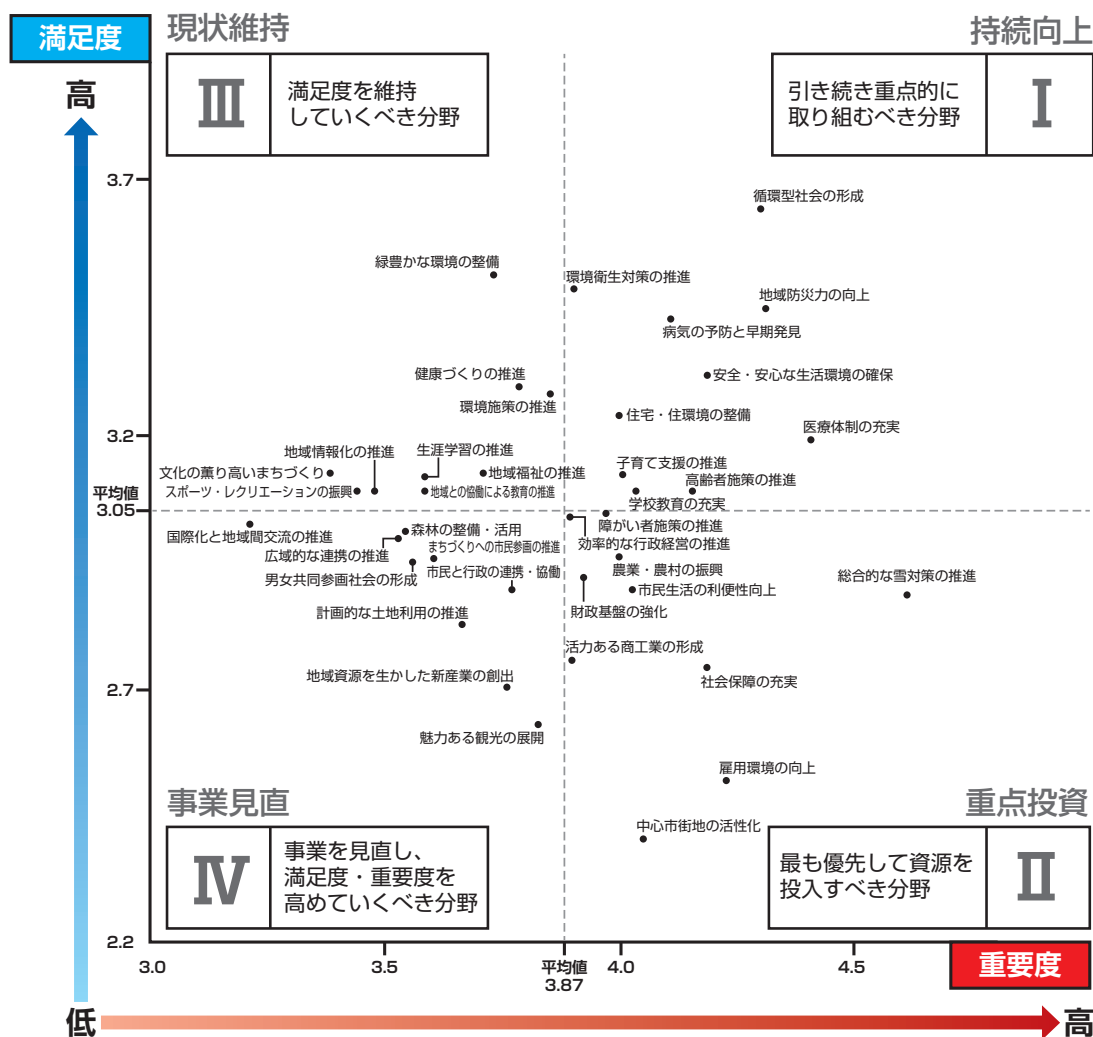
満足度

高

現状維持

Ⅲ 満足度を維持していくべき分野

持続向上

引き続き重点的に取り組むべき分野 Ⅰ

3.7

循環型社会の形成

緑豊かな環境の整備

環境衛生対策の推進

地域防災力の向上

病気の予防と早期発見

健康づくりの推進

安全・安心な生活環境の確保

環境施策の推進

住宅・住環境の整備

3.2

医療体制の充実

地域情報化の推進

生涯学習の推進

文化の薫り高いまちづくり

地域福祉の推進

子育て支援の推進

高齢者施策の推進

スポーツ・レクリエーションの振興

地域との協働による教育の推進

平均値 3.05

学校教育の充実

障がい者施策の推進

国際化と地域間交流の推進

森林の整備・活用

まちづくりへの市民参画の推進

効率的な行政経営の推進

広域的な連携の推進

農業・農村の振興

男女共同参画社会の形成

市民と行政の連携・協働

市民生活の利便性向上

総合的な雪対策の推進

財政基盤の強化

計画的な土地利用の推進

活力ある商工業の形成

地域資源を生かした新産業の創出

社会保障の充実

2.7

魅力ある観光の展開

雇用環境の向上

事業見直

重点投資

中心市街地の活性化

Ⅳ 事業を見直し、満足度・重要度を高めていくべき分野

最も優先して資源を投入すべき分野 Ⅱ

2.2

3.0

3.5

平均値 3.87

4.0

4.5

重要度

低

高